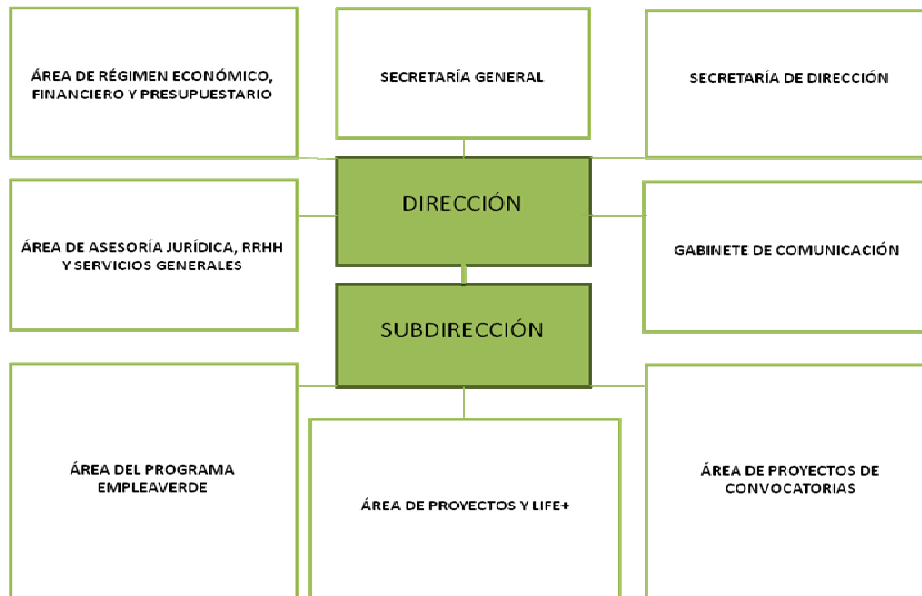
ÁREA DE RÉGIMEN ECONÓMICO, FINANCIERO Y PRESUPUESTARIO

SECRETARÍA GENERAL

SECRETARÍA DE DIRECCIÓN

DIRECCIÓN

ÁREA DE ASESORÍA JURÍDICA, RRHH Y SERVICIOS GENERALES

GABINETE DE COMUNICACIÓN

SUBDIRECCIÓN

ÁREA DEL PROGRAMA EMPLEAVERDE

ÁREA DE PROYECTOS Y LIFE+

ÁREA DE PROYECTOS DE CONVOCATORIAS